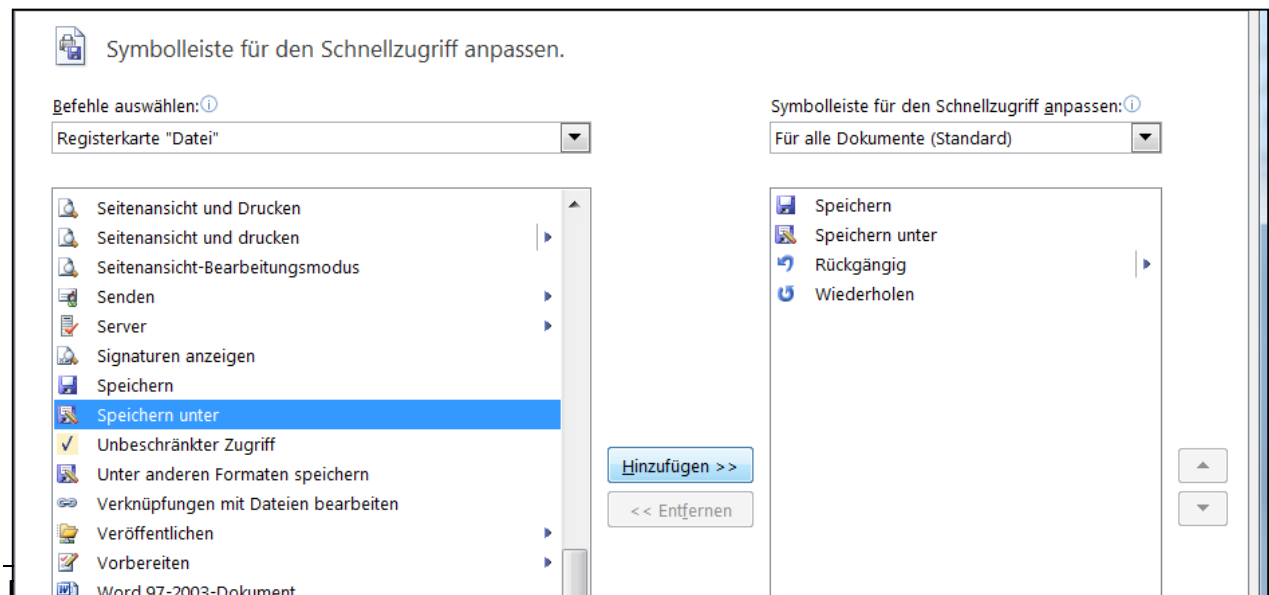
Symbolleiste für den Schnellzugriff anpassen.

Befehle auswählen:

Registerkarte "Datei"

Seitenansicht und Drucken
Seitenansicht und drucken
Seitenansicht-Bearbeitungsmodus
Senden
Server
Signaturen anzeigen
Speichern
Speichern unter
Unbeschränkter Zugriff
Unter anderen Formaten speichern
Verknüpfungen mit Dateien bearbeiten
Veröffentlichen
Vorbereiten
Word 97-2003-Dokument

Hinzufügen >>

<< Entfernen

Symbolleiste für den Schnellzugriff anpassen:

Für alle Dokumente (Standard)

Speichern
Speichern unter
Rückgängig
Wiederholen